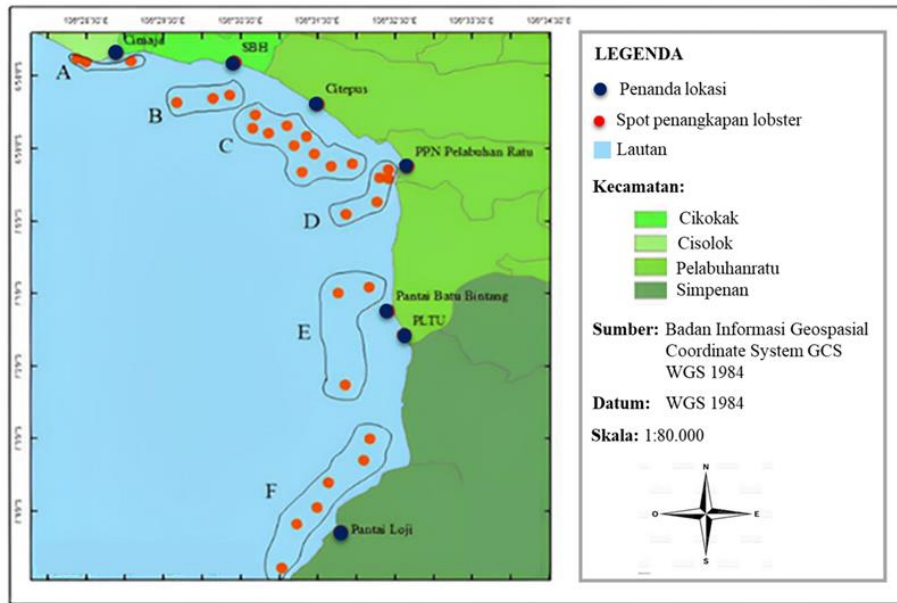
106°28'30"E 106°29'30"E 106°30'30"E 106°31'30"E 106°32'30"E 106°33'30"E 106°34'30"E

Cimaja
SBH
Citepus
PPN Pelabuhan Ratu
Pantai Batu Bintang
PLTU
Pantai Loji

A
B
C
D
E
F

LEGENDA
Penanda lokasi
Spot penangkapan lobster
Lautan

Kecamatan:
Cikokak
Cisolok
Pelabuhanratu
Simpenan

Sumber: Badan Informasi Geospasial Coordinate System GCS WGS 1984

Datum: WGS 1984

Skala: 1:80.000

N
O
E
S